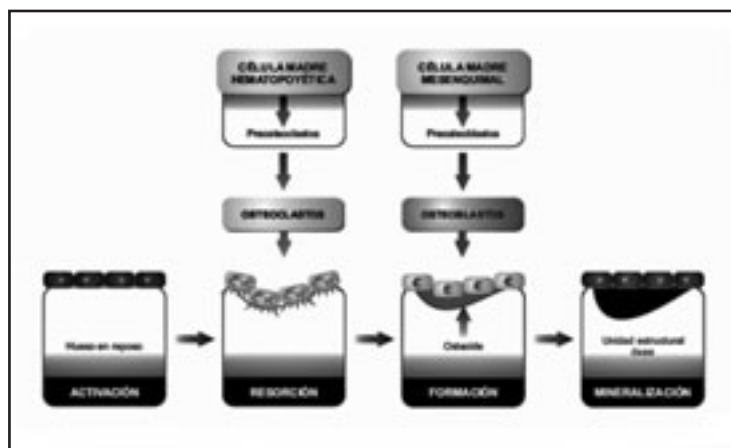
CÉLULA MADRE HEMATOPOYÉTICA

Preosteoclastos

OSTEOCLASTOS

CÉLULA MADRE MESENQUIMAL

Preosteoblastos

OSTEOBLASTOS

Hueso en reposo

ACTIVACIÓN

RESORCIÓN

Osteoide

FORMACIÓN

Unidad estructural ósea

MINERALIZACIÓN